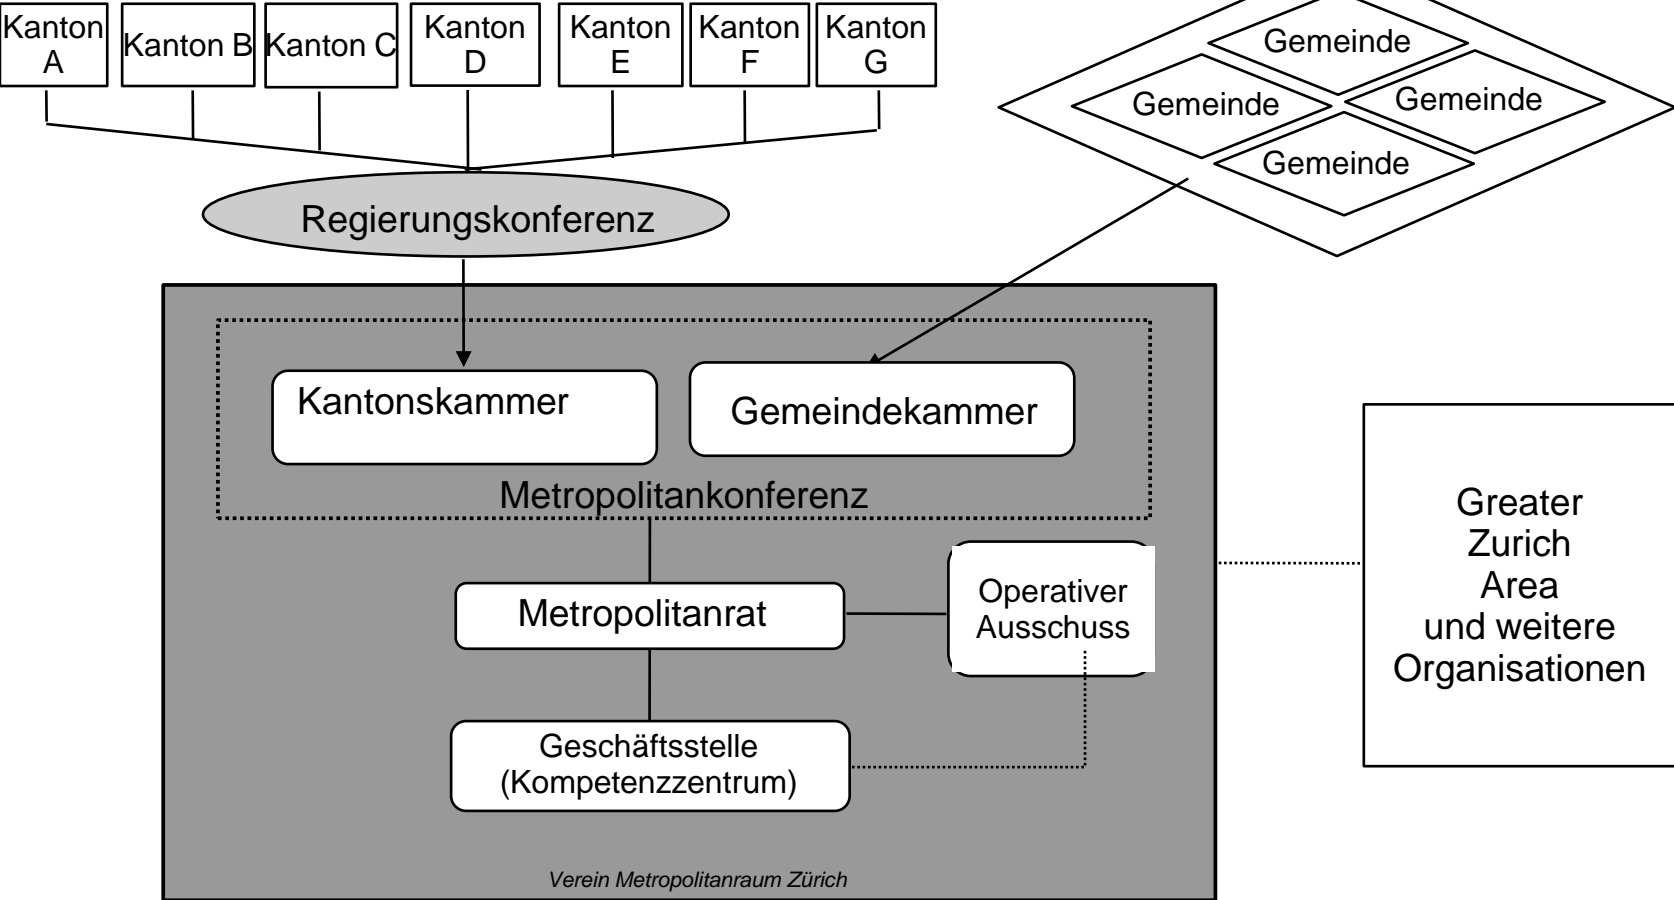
Kanton A

Kanton B

Kanton C

Kanton D

Kanton E

Kanton F

Kanton G

Gemeinde

Gemeinde

Gemeinde

Gemeinde

Regierungskonferenz

Kantonskammer

Gemeindekammer

Metropolitankonferenz

Metropolitanrat

Operativer Ausschuss

Geschäftsstelle (Kompetenzzentrum)

Verein Metropolitanraum Zürich

Greater Zurich Area und weitere Organisationen